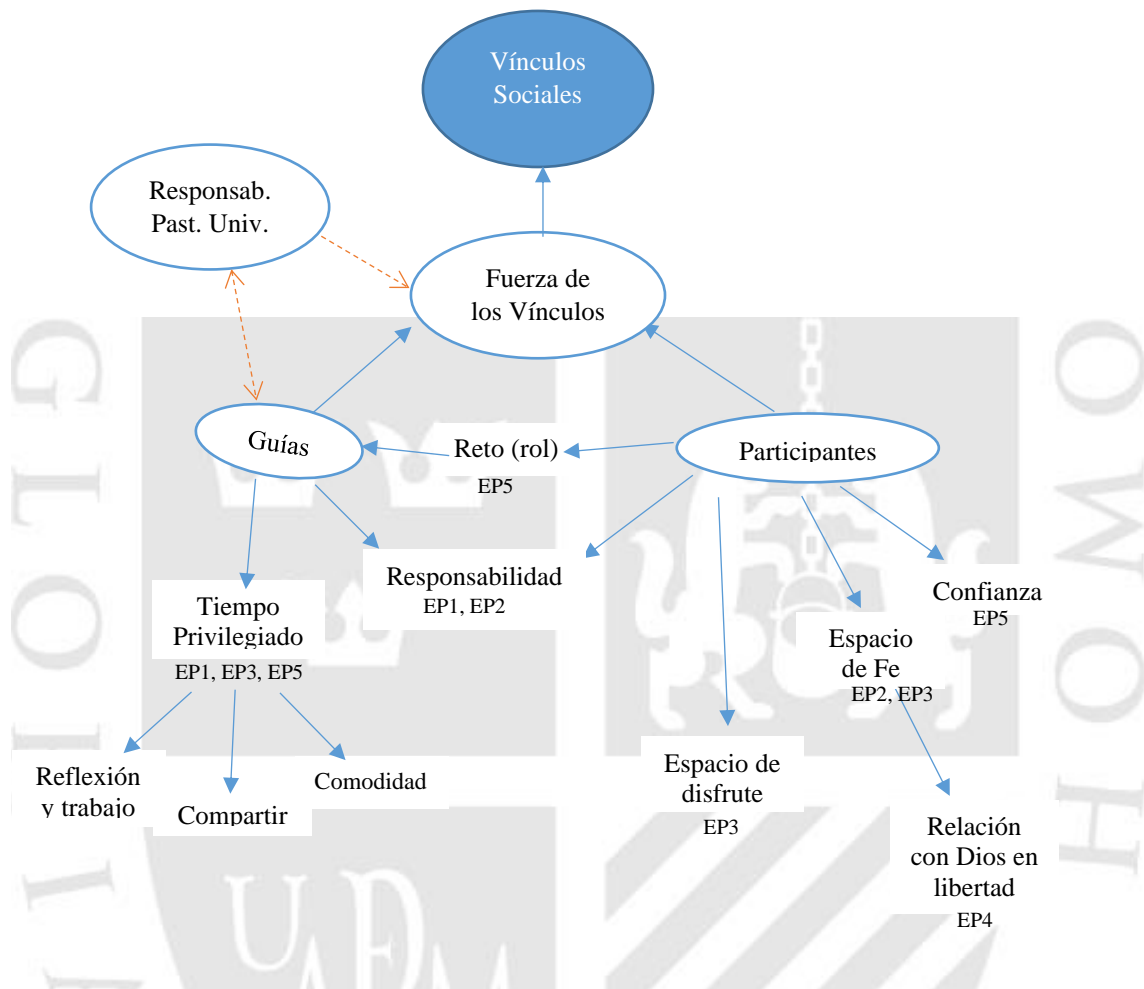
Vínculos Sociales

Responsab. Past. Univ.

Fuerza de los Vínculos

Guías

Reto (rol)
EP5

Participantes

Responsabilidad
EP1, EP2

Confianza
EP5

Tiempo Privilegiado
EP1, EP3, EP5

Espacio de Fe
EP2, EP3

Reflexión y trabajo

Compartir

Comodidad

Espacio de disfrute
EP3

Relación con Dios en libertad
EP4